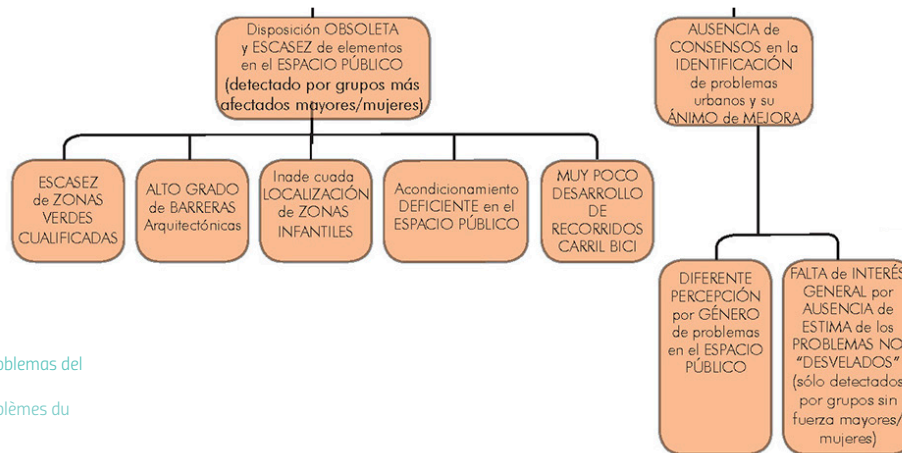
Disposición OBSOLETA y ESCASEZ de elementos en el ESPACIO PÚBLICO (detectado por grupos más afectados mayores/mujeres)

AUSENCIA de CONSENSOS en la IDENTIFICACIÓN de problemas urbanos y su ÁNIMO de MEJORA

ESCASEZ de ZONAS VERDES CUALIFICADAS

ALTO GRADO de BARRERAS Arquitectónicas

Inade cuada LOCALIZACIÓN de ZONAS INFANTILES

Acondicionamiento DEFICIENTE en el ESPACIO PÚBLICO

MUY POCO DESARROLLO DE RECORRIDOS CARRIL BICI

DIFERENTE PERCEPCIÓN por GÉNERO de problemas en el ESPACIO PÚBLICO

FALTA de INTERÉS GENERAL por AUSENCIA de ESTIMA de los PROBLEMAS NO "DESVELADOS" (sólo detectados por grupos sin fuerza mayores/ mujeres)

blemas del

lèmes du